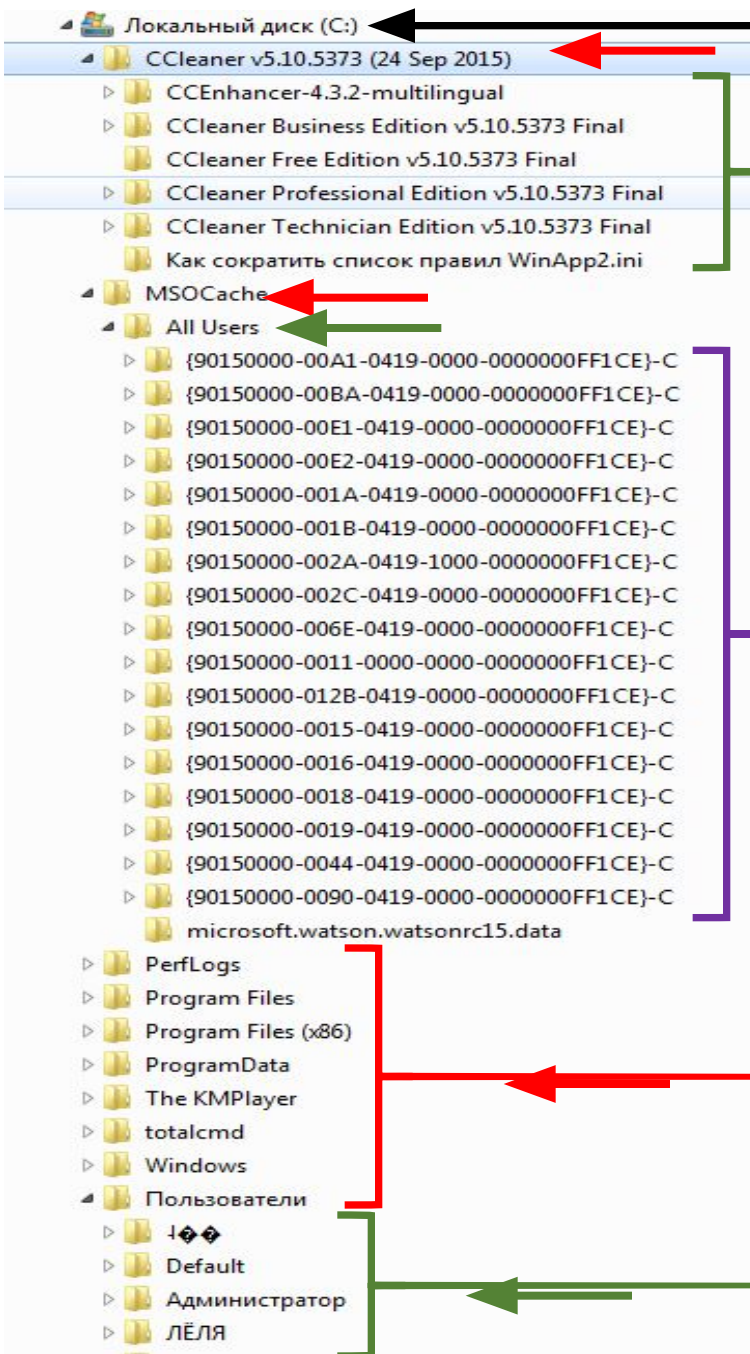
Локальный диск (C:)
CCleaner v5.10.5373 (24 Sep 2015)
CCEnhancer-4.3.2-multilingual
CCleaner Business Edition v5.10.5373 Final
CCleaner Free Edition v5.10.5373 Final
CCleaner Professional Edition v5.10.5373 Final
CCleaner Technician Edition v5.10.5373 Final
Как сократить список правил WinApp2.ini
MSOCache
All Users
{90150000-00A1-0419-0000-0000000FF1CE}-C
{90150000-00BA-0419-0000-0000000FF1CE}-C
{90150000-00E1-0419-0000-0000000FF1CE}-C
{90150000-00E2-0419-0000-0000000FF1CE}-C
{90150000-001A-0419-0000-0000000FF1CE}-C
{90150000-001B-0419-0000-0000000FF1CE}-C
{90150000-002A-0419-1000-0000000FF1CE}-C
{90150000-002C-0419-0000-0000000FF1CE}-C
{90150000-006E-0419-0000-0000000FF1CE}-C
{90150000-0011-0000-0000-0000000FF1CE}-C
{90150000-012B-0419-0000-0000000FF1CE}-C
{90150000-0015-0419-0000-0000000FF1CE}-C
{90150000-0016-0419-0000-0000000FF1CE}-C
{90150000-0018-0419-0000-0000000FF1CE}-C
{90150000-0019-0419-0000-0000000FF1CE}-C
{90150000-0044-0419-0000-0000000FF1CE}-C
{90150000-0090-0419-0000-0000000FF1CE}-C
microsoft.watson.watsonrc15.data
PerfLogs
Program Files
Program Files (x86)
ProgramData
The KMPlayer
totalcmd
Windows
Пользователи
I��
Default
Администратор
ЛЁЛЯ